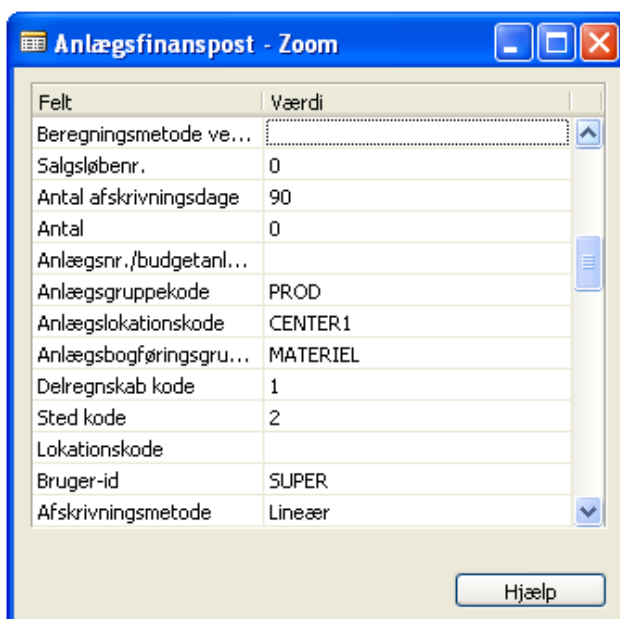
Anlægsfinanspost - Zoom

| Felt | Værdi |
|---|---|
| Beregningsmetode ve... | |
| Salgsløbenr. | 0 |
| Antal afskrivningsdage | 90 |
| Antal | 0 |
| Anlægsnr./budgetanl... | |
| Anlægsgruppekode | PROD |
| Anlægslokationskode | CENTER1 |
| Anlægsbogføringsgru... | MATERIEL |
| Delregnskab kode | 1 |
| Sted kode | 2 |
| Lokationskode | |
| Bruger-id | SUPER |
| Afskrivningsmetode | Lineær |

Hjælp